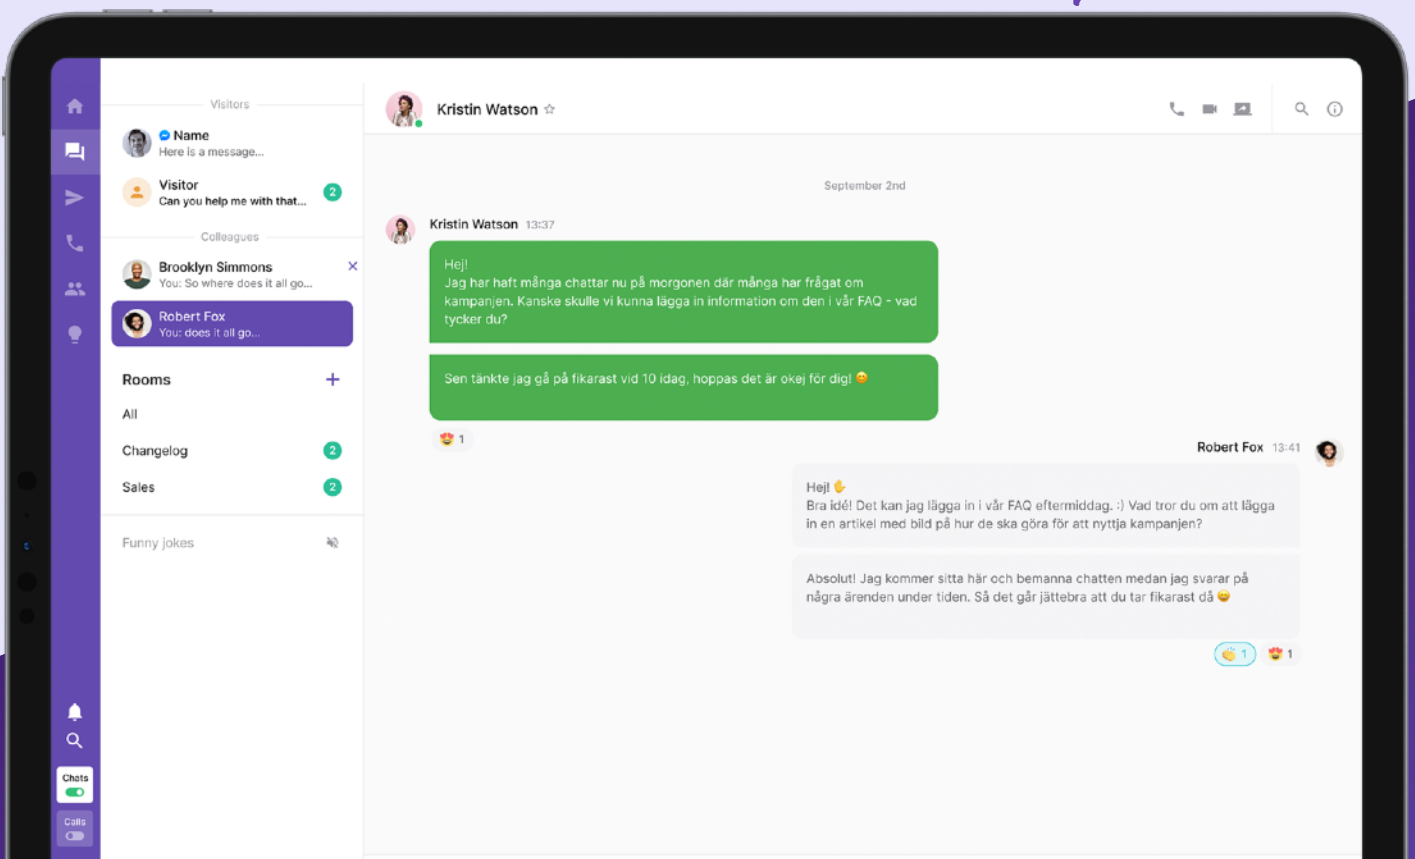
Visitors

Name
Here is a message...

Visitor
Can you help me with that...
2

Colleagues

Brooklyn Simmons
You: So where does it all go...

Robert Fox
You: does it all go...

Rooms +

All

Changelog 2

Sales 2

Funny jokes

Chats

Calls

Kristin Watson ☆

September 2nd

Kristin Watson 13:37

Hej!
Jag har haft många chattar nu på morgonen där många har frågat om kampanjen. Kanske skulle vi kunna lägga in information om den i vår FAQ - vad tycker du?

Sen tänkte jag gå på fikarast vid 10 idag, hoppas det är okej för dig! 😊

😍 1

Robert Fox 13:41

Hej! ✋
Bra idé! Det kan jag lägga in i vår FAQ eftermiddag. :) Vad tror du om att lägga in en artikel med bild på hur de ska göra för att nyttja kampanjen?

Absolut! Jag kommer sitta här och bemanna chatten medan jag svarar på några ärenden under tiden. Så det går jättebra att du tar fikarast då 😊

👏 1 😍 1